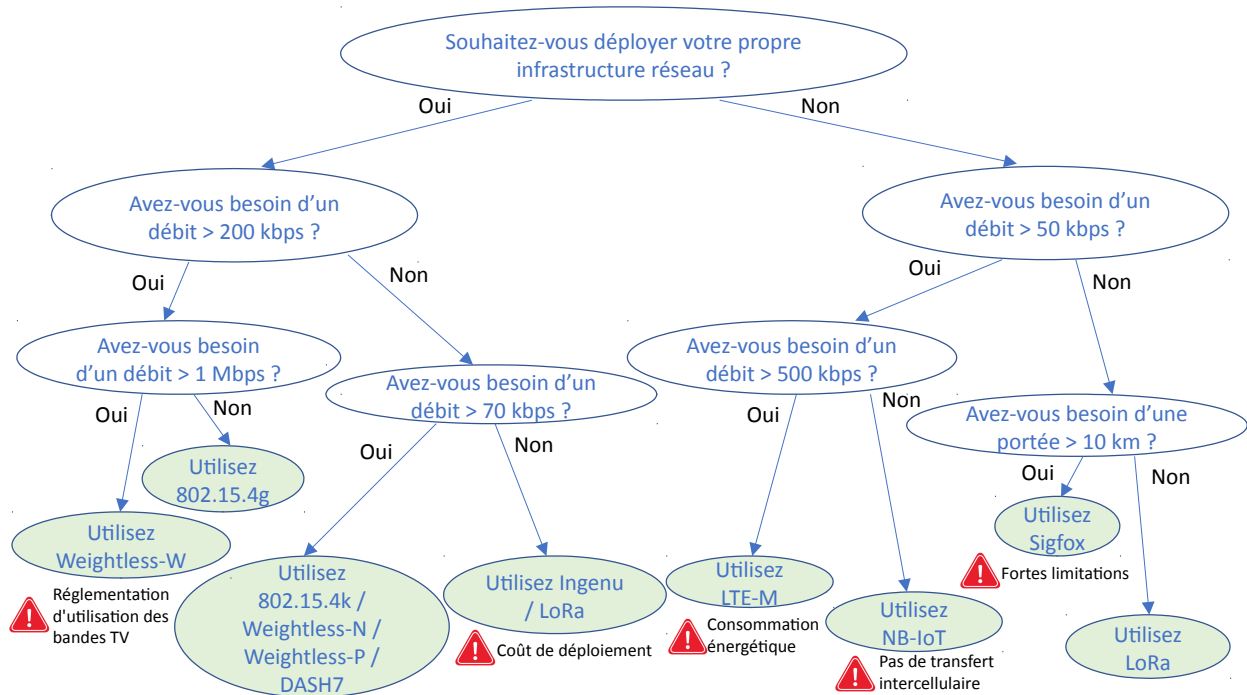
Souhaitez-vous déployer votre propre infrastructure réseau ?

Oui

Non

Avez-vous besoin d'un débit > 200 kbps ?

Avez-vous besoin d'un débit > 50 kbps ?

Oui

Non

Oui

Non

Avez-vous besoin d'un débit > 1 Mbps ?

Avez-vous besoin d'un débit > 70 kbps ?

Avez-vous besoin d'un débit > 500 kbps ?

Avez-vous besoin d'une portée > 10 km ?

Oui

Non

Oui

Non

Oui

Non

Oui

Non

Utilisez 802.15.4g

Utilisez Weightless-W

Réglementation d'utilisation des bandes TV

Utilisez 802.15.4k / Weightless-N / Weightless-P / DASH7

Utilisez Ingenu / LoRa

Coût de déploiement

Utilisez LTE-M

Consommation énergétique

Utilisez NB-IoT

Pas de transfert intercellulaire

Utilisez Sigfox

Fortes limitations

Utilisez LoRa